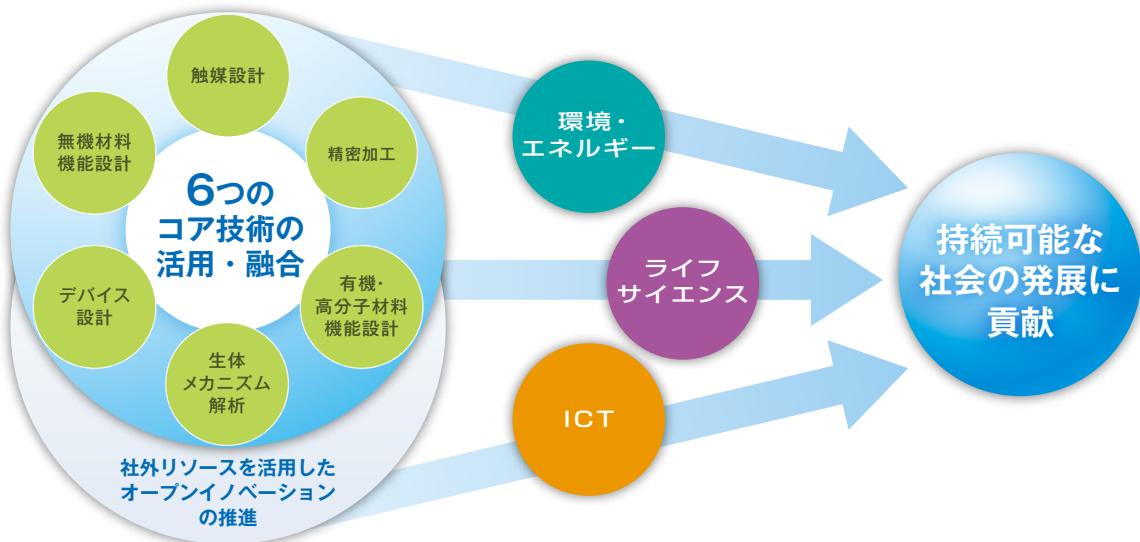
6つのコア技術の活用・融合

触媒設計

精密加工

有機・高分子材料機能設計

生体メカニズム解析

デバイス設計

無機材料機能設計

社外リソースを活用したオープンイノベーションの推進

環境・エネルギー

ライフサイエンス

ICT

持続可能な社会の発展に貢献